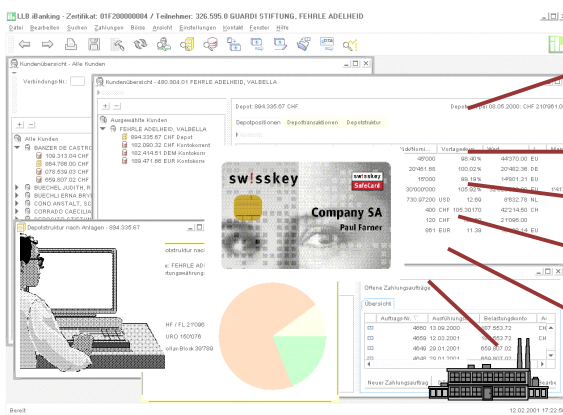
LLB iBanking - Zertifikat: 01F200000004 / Teilnehmer: 326.599.0 GUARDI STIFTUNG, FEHRLE ADELHEID

Datei Bearbeiten Suchen Zahlungen Börse Ansicht Einstellungen Kontakt Fenster Hilfe

Kundenübersicht - Alle Kunden

Verbindungs-Nr.:

Kundenübersicht - 480.604.01 FEHRLE ADELHEID, VALBELLA

Ausgewählte Kunden

FEHRLE ADELHEID, VALBELLA

894.335.67 CHF Depot

182.080.32 CHF Kontokorrent

182.414.51 DEM Kontokorrent

181.471.66 EUR Kontokorrent

Alle Kunden

BANZER DE CASTRO

109.313.04 CHF

864.786.00 CHF

778.639.03 CHF

659.807.02 CHF

BUECHEL JUDITH, R

BUECHEL ERNA BRYI

CONO ANSTALT, SC

CORRADO CAECILIA

Depot: 894.335.67 CHF

Depot per 08.05.2000: CHF 210'861

Depotpositionen Depottransaktionen Depotstruktur

Stk/Nomi... Vortageskurs Wert

46'000 98.40% 44'370.00 EU

20'461.66 102.0% 20'482.36 DE

15'000 99.19% 14'901.31 EU

30'000'000 105.92% 14'779.00 CH

730.97'200 USD 12.69 8'632.78 NL

400 CHF 105.30170 4221.4.60 CH

120 CHF 21'096.00

951 EUR 11.39 10'834.90

swisskey

swisskey SafeCard

Company SA

Paul Farner

Depotstruktur nach Anlagen - 894.335.67

obstruktur nach:

e: FEHRLE ADE

fungswährung:

HF / FL 21'096

URO 160'076

ollar-Block 39'789

Offene Zahlungsaufträge

Übersicht

Auftrags-Nr. Ausführung Belastungskonto

4660 13.09.2000 287.853.72

4659 12.03.2001 182.853.72

4658 20.03.2001 659.807.02

4648 29.01.2001 659.807.02

Neuer Zahlungsauftrag

Bereit

12.02.2001 17:22:56